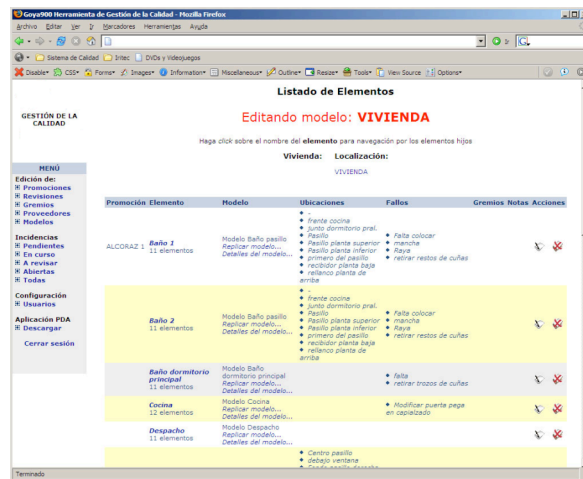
Goya900 Herramienta de Gestión de la Calidad - Mozilla Firefox

Archivo Editar Ver Ir Marcadores Herramientas Ayuda

Sistema de Calidad Iritec DVDs y Videojuegos

Disable CSS Forms Images Information Miscellaneous Outline Resize Tools View Source Options

GESTIÓN DE LA CALIDAD

MENÚ

Edición de:
Promociones
Revisiones
Gremios
Proveedores
Modelos

Incidencias
Pendientes
En curso
A revisar
Abiertas
Todas

Configuración
Usuarios

Aplicación PDA
Descargar

Cerrar sesión

Listado de Elementos

Editando modelo: VIVIENDA

Haga click sobre el nombre del elemento para navegación por los elementos hijos

Vivienda: Localización:

VIVIENDA

| Promoción | Elemento | Modelo | Ubicaciones | Fallos | Gremios | Notas | Acciones |
|---|---|---|---|---|---|---|---|
| ALCORAZ 1 | Baño 1 11 elementos | Modelo Baño pasillo Replicar modelo... Detalles del modelo... | - frente cocina junto dormitorio pral. Pasillo Pasillo planta superior Pasillo planta inferior primero del pasillo recibidor planta baja rellano planta de arriba | Falta colocar mancha Raya retirar restos de cuñas | | | |
| | Baño 2 11 elementos | Modelo Baño pasillo Replicar modelo... Detalles del modelo... | - frente cocina junto dormitorio pral. Pasillo Pasillo planta superior Pasillo planta inferior primero del pasillo recibidor planta baja rellano planta de arriba | Falta colocar mancha Raya retirar restos de cuñas | | | |
| | Baño dormitorio principal 11 elementos | Modelo Baño dormitorio principal Replicar modelo... Detalles del modelo... | | falta retirar trozos de cuñas | | | |
| | Cocina 12 elementos | Modelo Cocina Replicar modelo... Detalles del modelo... | | Modificar puerta pega en capialzado | | | |
| | Despacho 11 elementos | Modelo Despacho Replicar modelo... Detalles del modelo... | | | | | |
| | | | Centro pasillo debajo ventana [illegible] | | | | |

Terminado